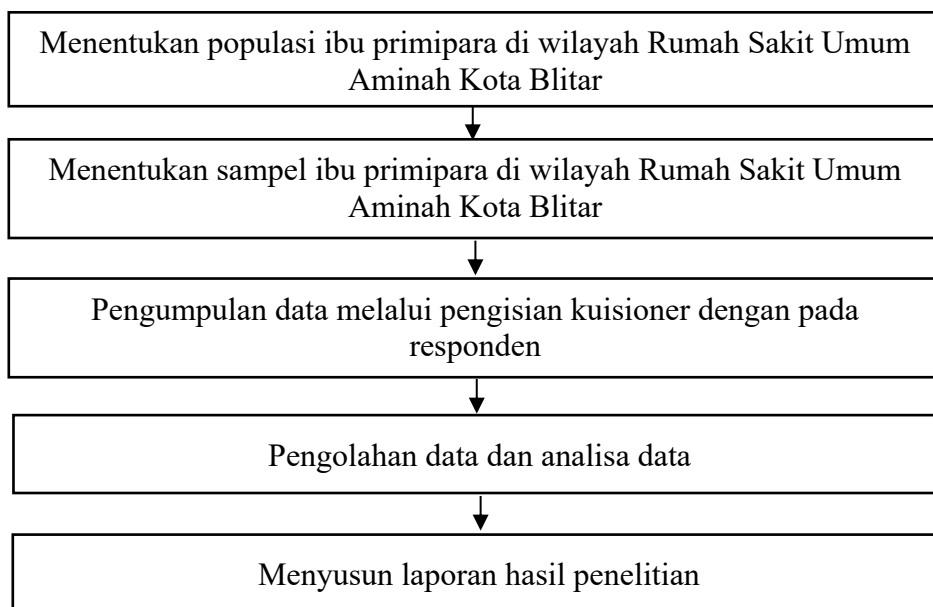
Menentukan populasi ibu primipara di wilayah Rumah Sakit Umum Aminah Kota Blitar

Menentukan sampel ibu primipara di wilayah Rumah Sakit Umum Aminah Kota Blitar

Pengumpulan data melalui pengisian kuisioner dengan pada responden

Pengolahan data dan analisa data

Menyusun laporan hasil penelitian